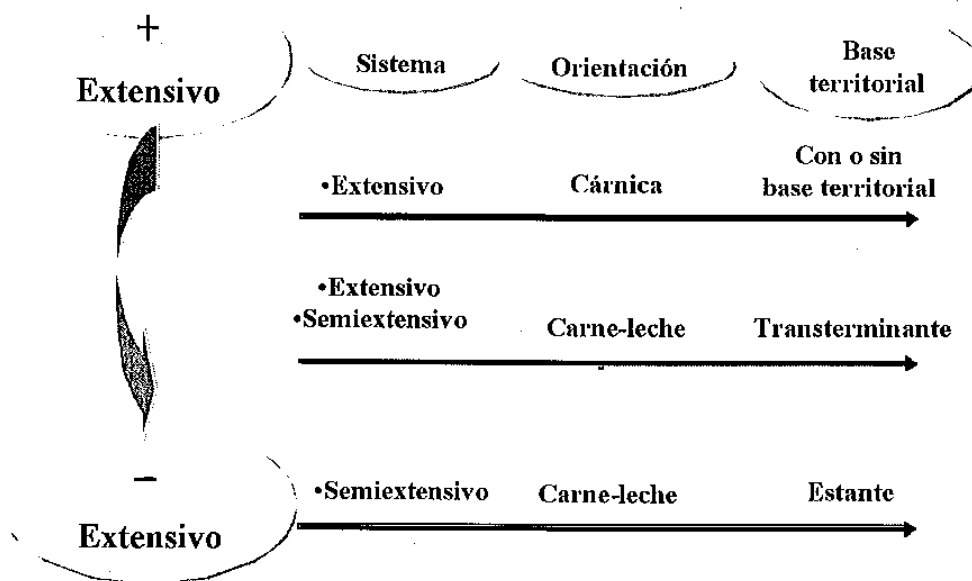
+
Extensivo

Sistema
Orientación
Base territorial

•Extensivo
Cárnica
Con o sin base territorial

•Extensivo
•Semiextensivo
Carne-leche
Transterminante

–
Extensivo

•Semiextensivo
Carne-leche
Estante